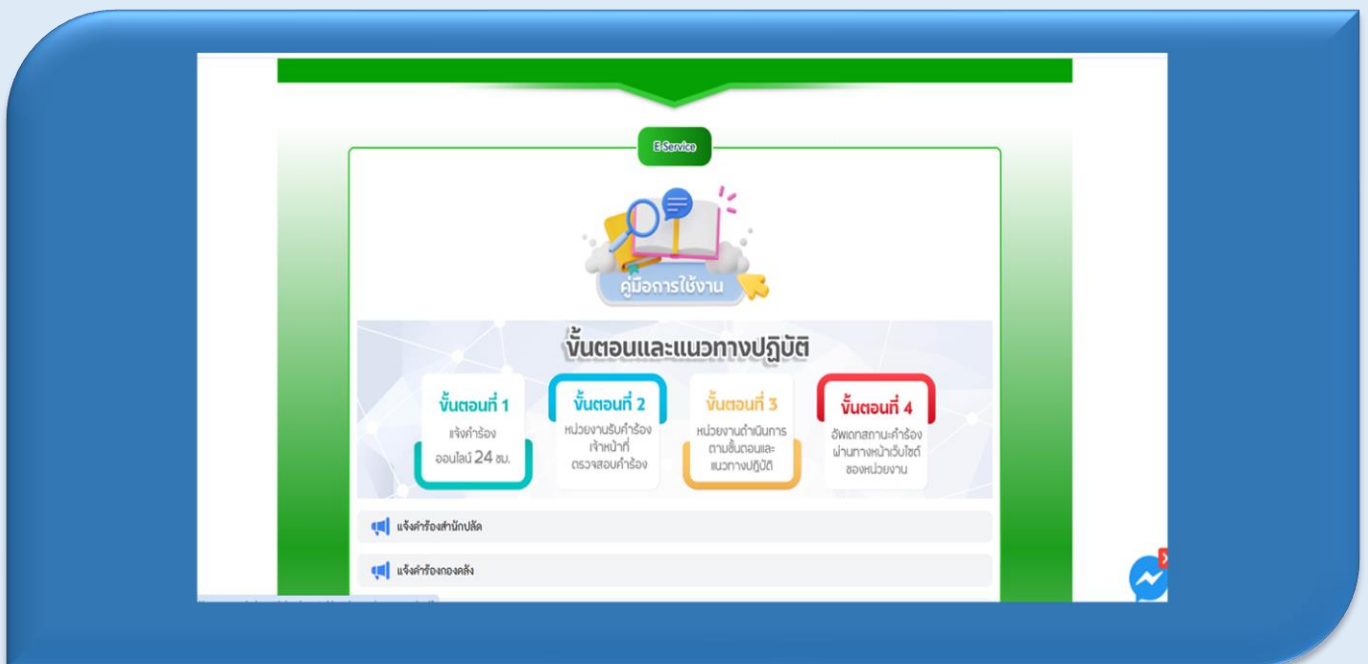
E-Service

คู่มือการใช้งาน

ขั้นตอนและแนวทางปฏิบัติ

ขั้นตอนที่ 1
แจ้งคำร้อง ออนไลน์ 24 ชม.

ขั้นตอนที่ 2
หน่วยงานรับคำร้อง เจ้าหน้าที่ ตรวจสอบคำร้อง

ขั้นตอนที่ 3
หน่วยงานดำเนินการ ตามขั้นตอนและ แนวทางปฏิบัติ

ขั้นตอนที่ 4
อัพเดทสถานะคำร้อง ผ่านทางหน้าเว็บไซต์ ของหน่วยงาน

แจ้งคำร้องสำนักปลัด

แจ้งคำร้องกองคลัง